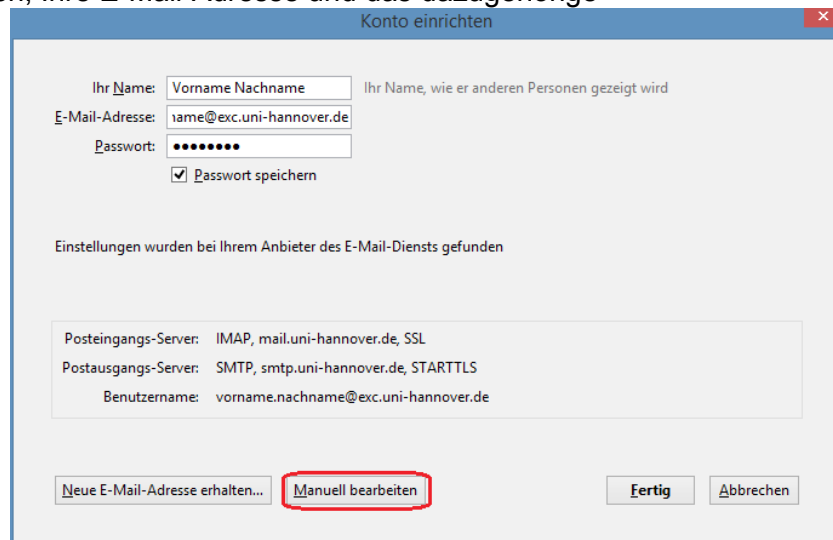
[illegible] Ihre E-Mail-Adresse und das dazugehörige

Konto einrichten

Ihr Name: Vorname Nachname
Ihr Name, wie er anderen Personen gezeigt wird

E-Mail-Adresse: ıame@exc.uni-hannover.de

Passwort: ••••••••

Passwort speichern

Einstellungen wurden bei Ihrem Anbieter des E-Mail-Diensts gefunden

Posteingangs-Server: IMAP, mail.uni-hannover.de, SSL

Postausgangs-Server: SMTP, smtp.uni-hannover.de, STARTTLS

Benutzername: vorname.nachname@exc.uni-hannover.de

Neue E-Mail-Adresse erhalten...

Manuell bearbeiten

Fertig

Abbrechen